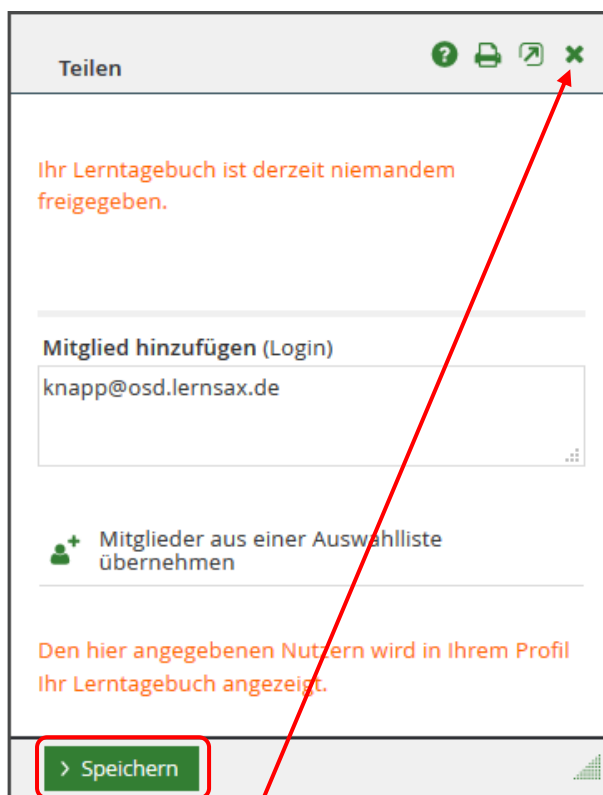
Teilen

Ihr Lerntagebuch ist derzeit niemandem freigegeben.

Mitglied hinzufügen (Login)

knapp@osd.lernsax.de

Mitglieder aus einer Auswahlliste übernehmen

Den hier angegebenen Nutzern wird in Ihrem Profil Ihr Lerntagebuch angezeigt.

› Speichern